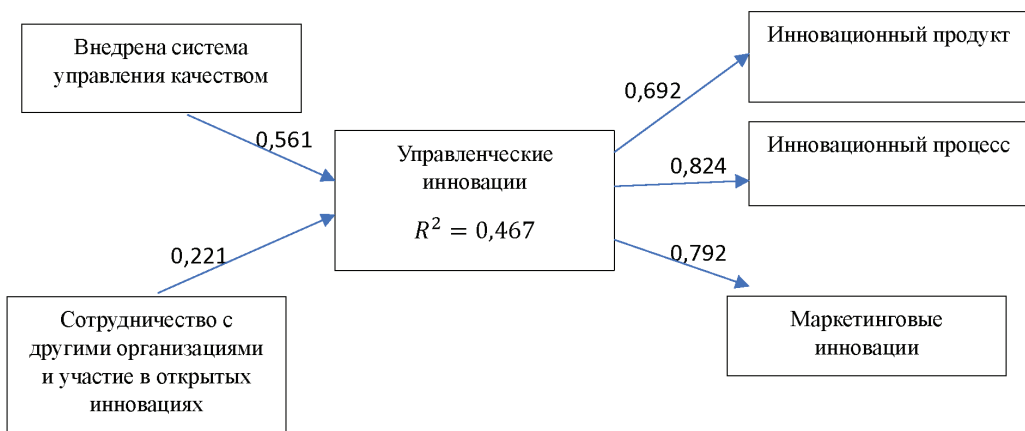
Внедрена система управления качеством

0,561

0,221

Сотрудничество с другими организациями и участие в открытых инновациях

Управленческие инновации

$R^2 = 0,467$

0,692

0,824

0,792

Инновационный продукт

Инновационный процесс

Маркетинговые инновации